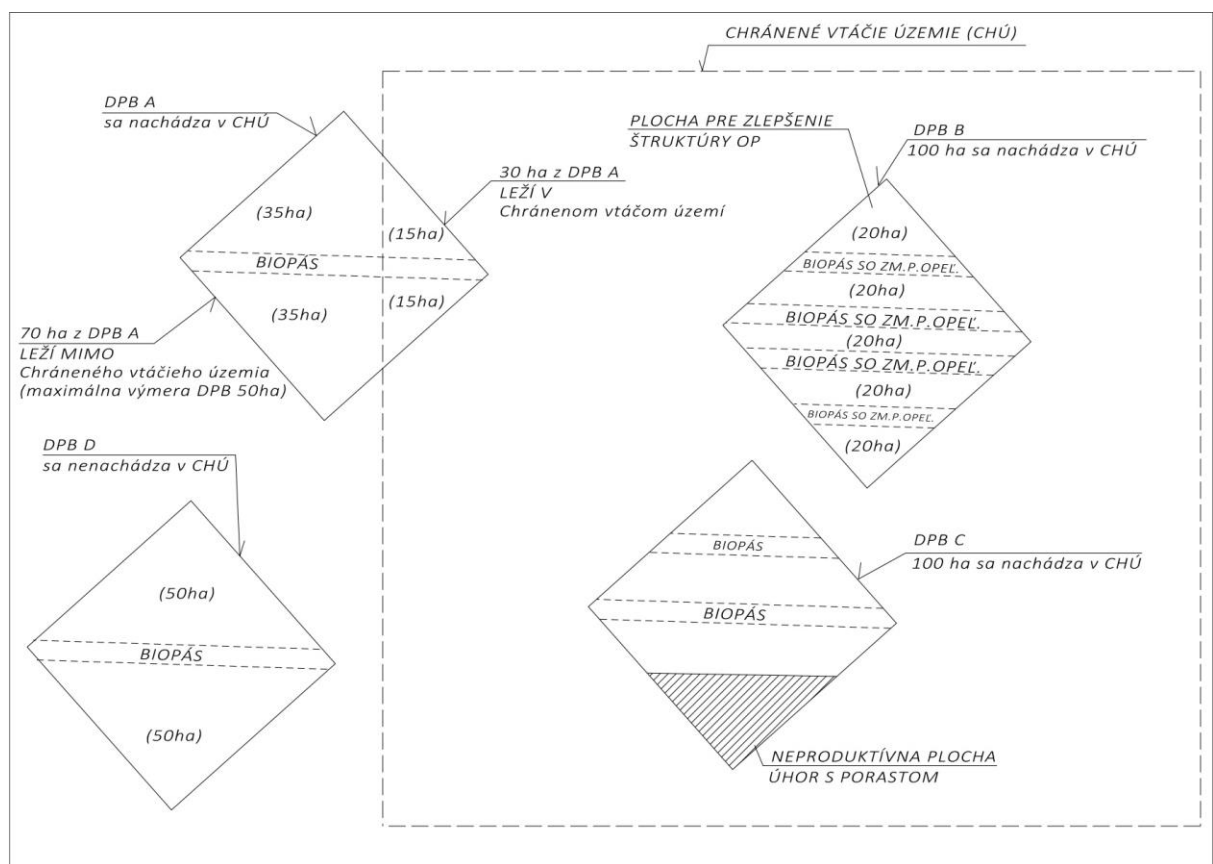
CHRÁNENÉ VTÁČIE ÚZEMIE (CHÚ)

DPB A
sa nachádza v CHÚ

30 ha z DPB A
LEŽÍ V
Chránenom vtáčom území

(35ha)

(15ha)

BIOPÁS

(35ha)

(15ha)

70 ha z DPB A
LEŽÍ MIMO
Chráneného vtáčieho územia
(maximálna výmera DPB 50ha)

PLOCHA PRE ZLEPŠENIE
ŠTRUKTÚRY OP

DPB B
100 ha sa nachádza v CHÚ

(20ha)
BIOPÁS SO ZM.P.OPEĽ.
(20ha)
BIOPÁS SO ZM.P.OPEĽ.
(20ha)
BIOPÁS SO ZM.P.OPEĽ.
(20ha)
BIOPÁS SO ZM.P.OPEĽ.
(20ha)

DPB D
sa nenachádza v CHÚ

(50ha)

BIOPÁS

(50ha)

BIOPÁS

DPB C
100 ha sa nachádza v CHÚ

BIOPÁS

NEPRODUKTÍVNA PLOCHA
ÚHOR S PORASTOM